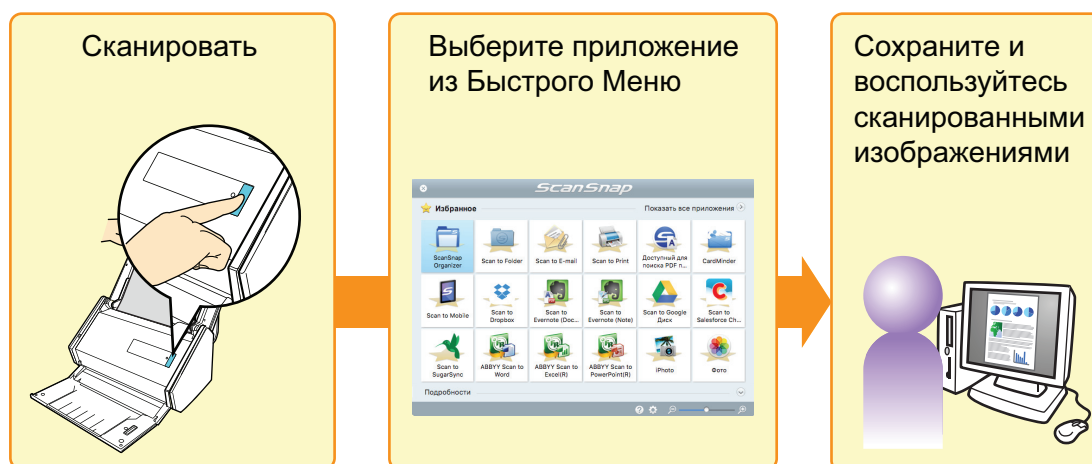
Сканировать

Выберите приложение из Быстрого Меню

ScanSnap

Избранное

Показать все приложения

ScanSnap Organizer

Scan to Folder

Scan to E-mail

Scan to Print

Доступный для поиска PDF п...

CardMinder

Scan to Mobile

Scan to Dropbox

Scan to Evernote (Doc...

Scan to Evernote (Note)

Scan to Google Диск

Scan to Salesforce Ch...

Scan to SugarSync

ABBYY Scan to Word

ABBYY Scan to Excel(R)

ABBYY Scan to PowerPoint(R)

iPhoto

Фото

Подробности

Сохраните и воспользуйтесь сканированными изображениями